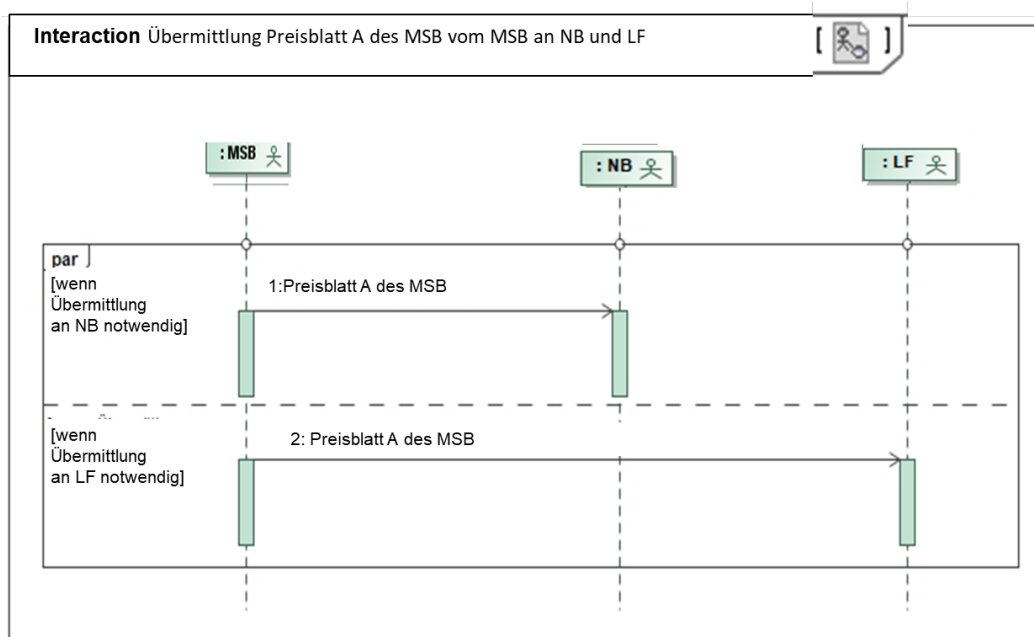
**Interaction** Übermittlung Preisblatt A des MSB vom MSB an NB und LF

: MSB

: NB

: LF

par

[wenn Übermittlung an NB notwendig]

1:Preisblatt A des MSB

[wenn Übermittlung an LF notwendig]

2: Preisblatt A des MSB